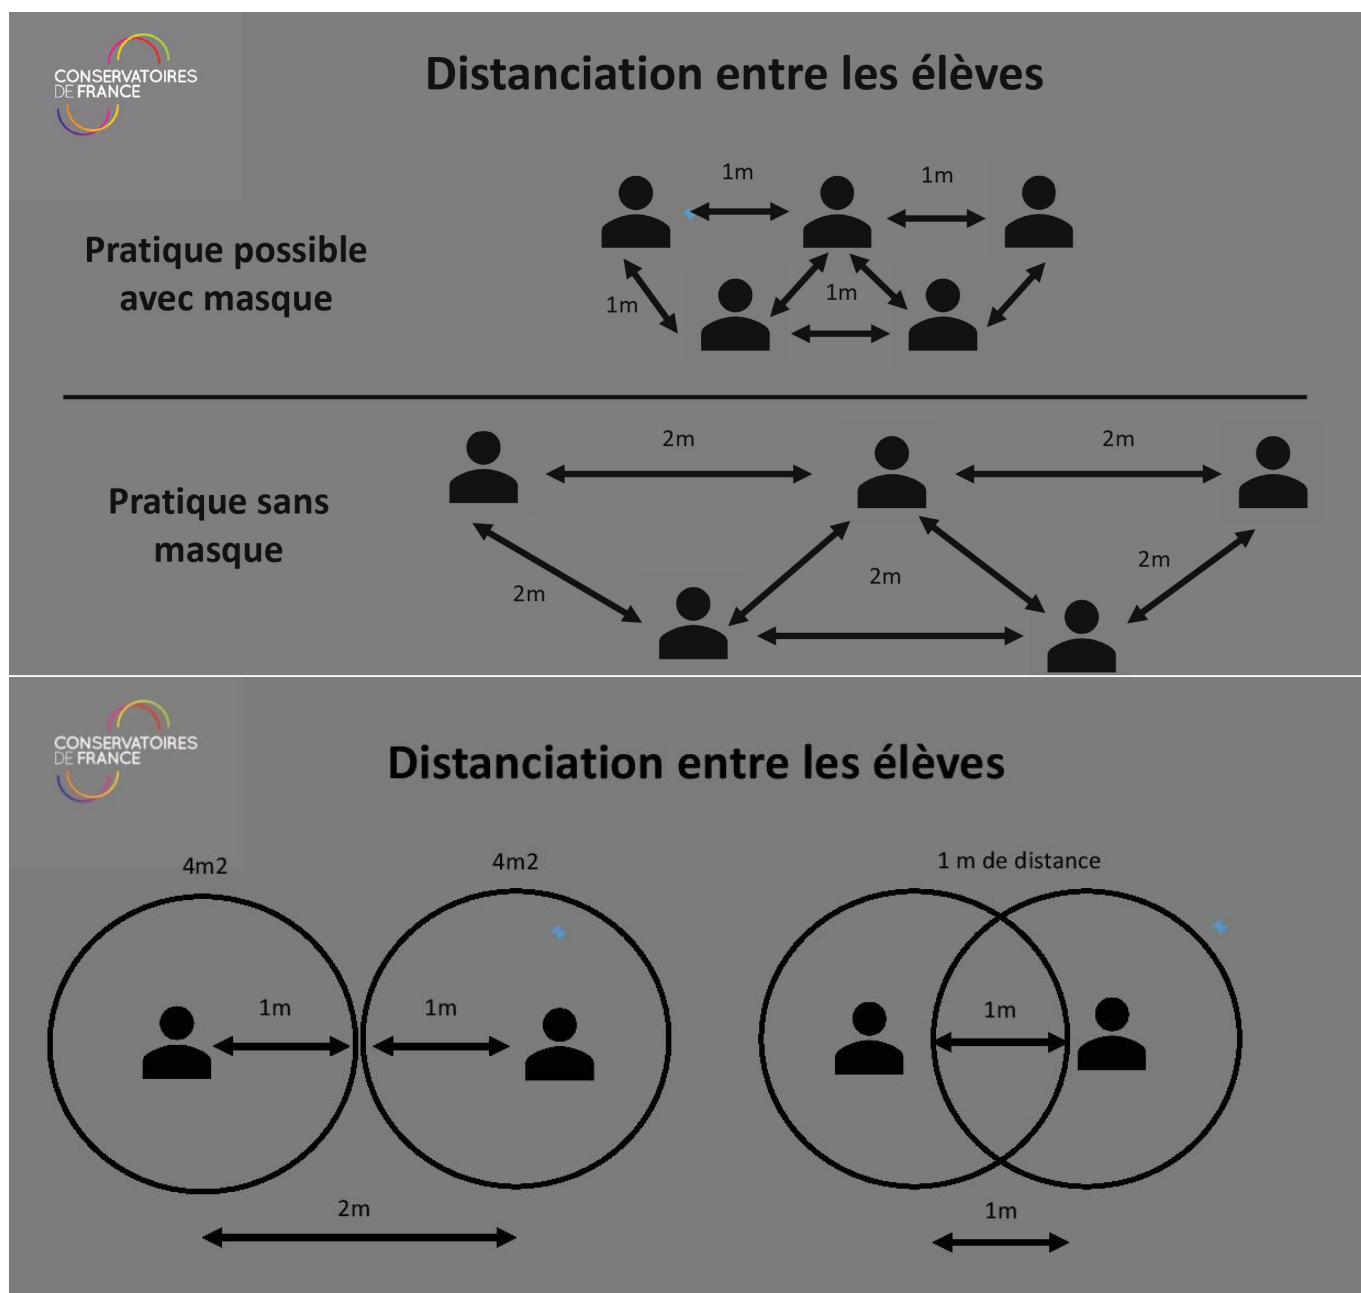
CONSERVATOIRES DE FRANCE

Distanciation entre les élèves

Pratique possible avec masque

1m

1m

1m

1m

Pratique sans masque

2m

2m

2m

2m

2m

CONSERVATOIRES DE FRANCE

Distanciation entre les élèves

4m2

4m2

1m

1m

2m

1 m de distance

1m

1m